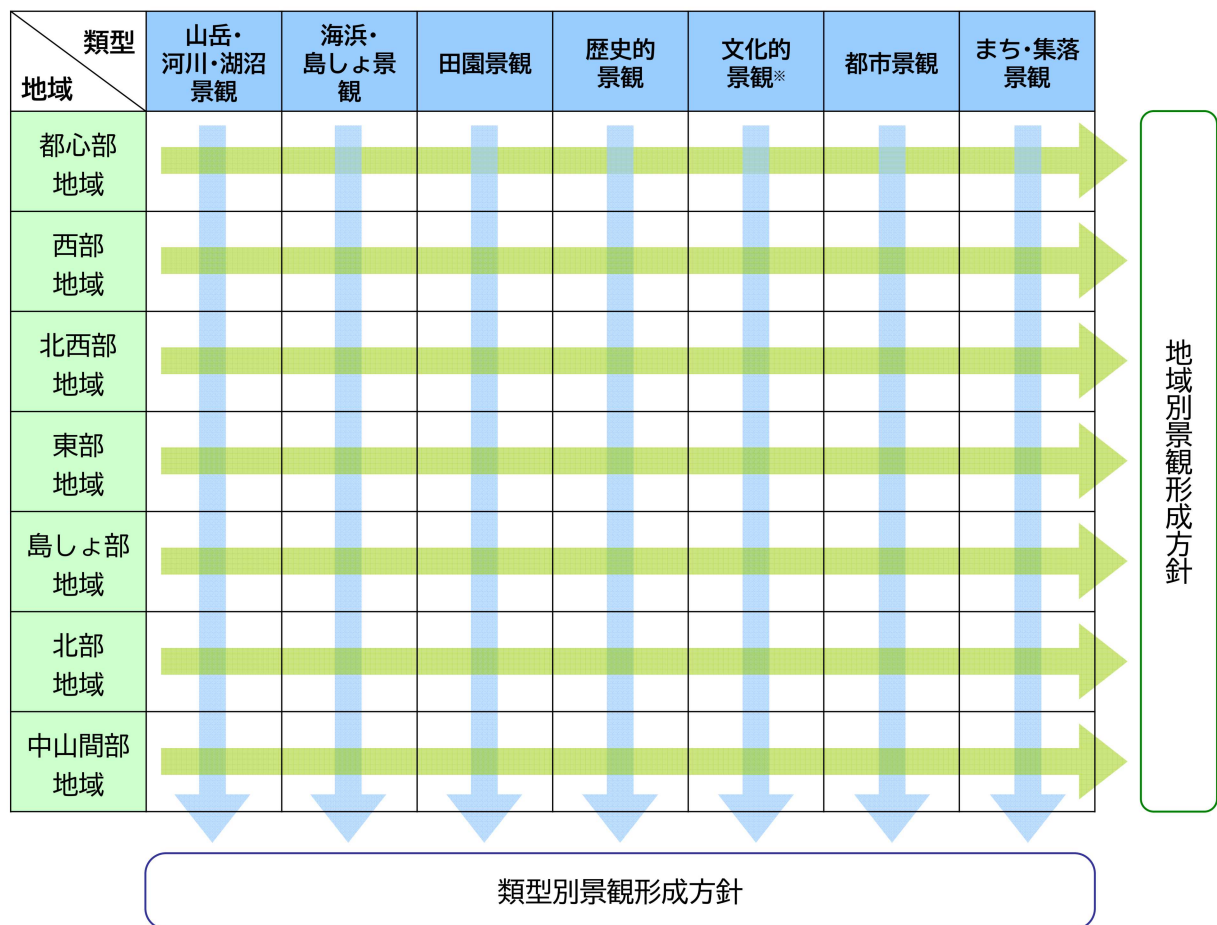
| 類型 地域 | 山岳・河川・湖沼景観 | 海浜・島しょ景観 | 田園景観 | 歴史的景観 | 文化的景観※ | 都市景観 | まち・集落景観 |
|---|---|---|---|---|---|---|---|
| 都心部地域 | | | | | | | |
| 西部地域 | | | | | | | |
| 北西部地域 | | | | | | | |
| 東部地域 | | | | | | | |
| 島しょ部地域 | | | | | | | |
| 北部地域 | | | | | | | |
| 中山間部地域 | | | | | | | |

地域別景観形成方針

類型別景観形成方針